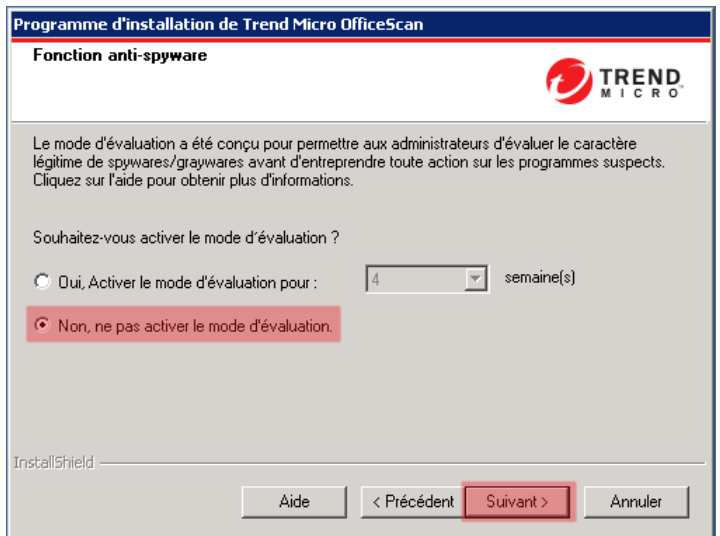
Programme d'installation de Trend Micro OfficeScan

Fonction anti-spyware

TREND MICRO

Le mode d'évaluation a été conçu pour permettre aux administrateurs d'évaluer le caractère légitime de spywares/graywares avant d'entreprendre toute action sur les programmes suspects. Cliquez sur l'aide pour obtenir plus d'informations.

Souhaitez-vous activer le mode d'évaluation ?

Oui, Activer le mode d'évaluation pour : 4 semaine(s)

Non, ne pas activer le mode d'évaluation.

InstallShield

Aide

< Précédent

Suivant >

Annuler